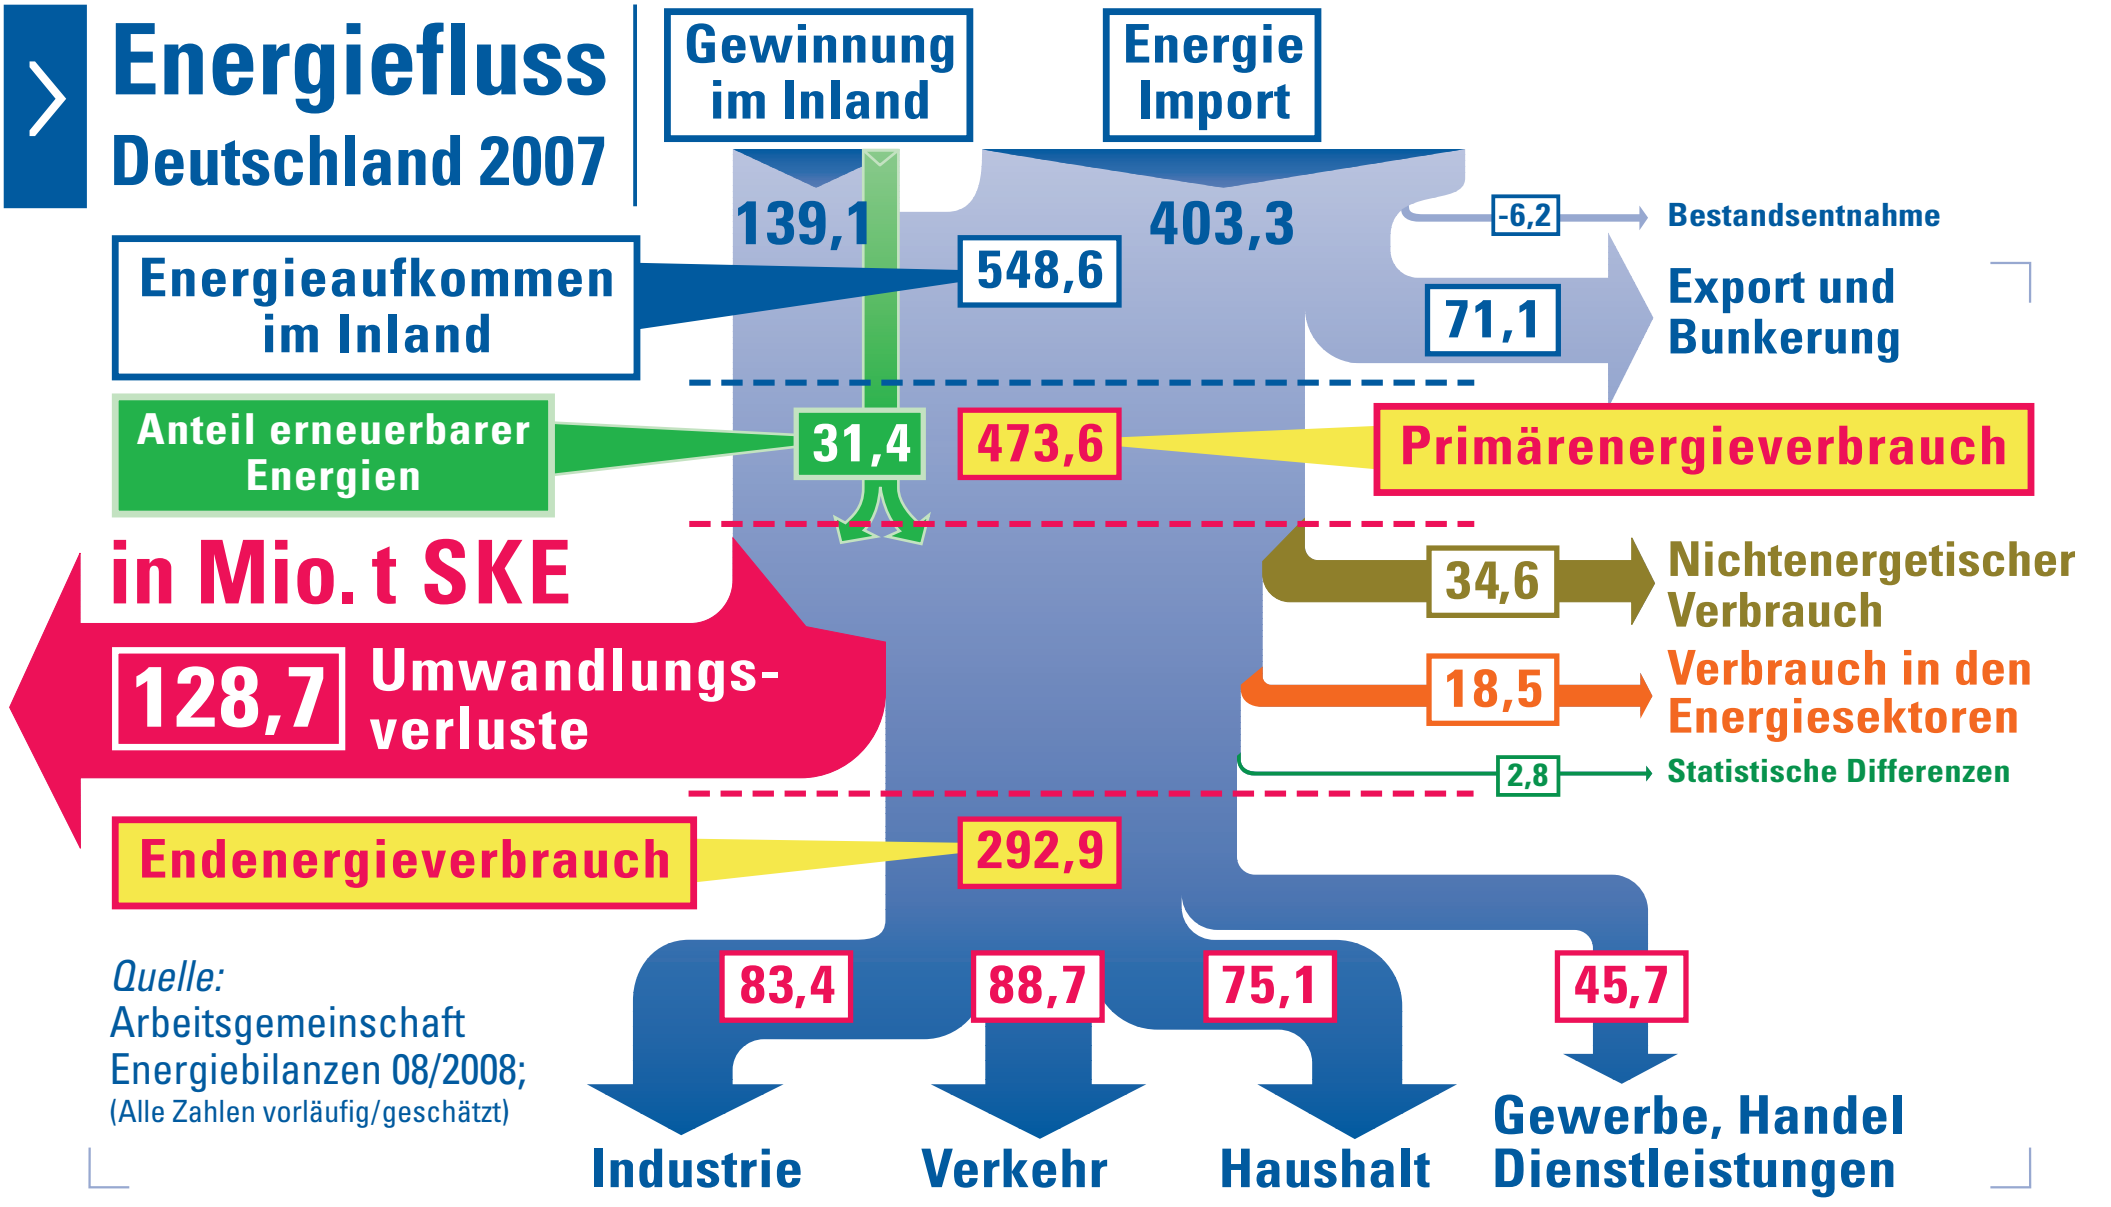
Energiefluss
Deutschland 2007

Gewinnung im Inland

Energie Import

139,1

403,3

-6,2 Bestandsentnahme

Energieaufkommen im Inland

548,6

71,1 Export und Bunkerung

Anteil erneuerbarer Energien

31,4

473,6

Primärenergieverbrauch

in Mio. t SKE

34,6 Nichtenergetischer Verbrauch

128,7 Umwandlungsverluste

18,5 Verbrauch in den Energiesektoren

2,8 Statistische Differenzen

Endenergieverbrauch

292,9

83,4

88,7

75,1

45,7

Quelle:
Arbeitsgemeinschaft Energiebilanzen 08/2008;
(Alle Zahlen vorläufig/geschätzt)

Industrie

Verkehr

Haushalt

Gewerbe, Handel Dienstleistungen